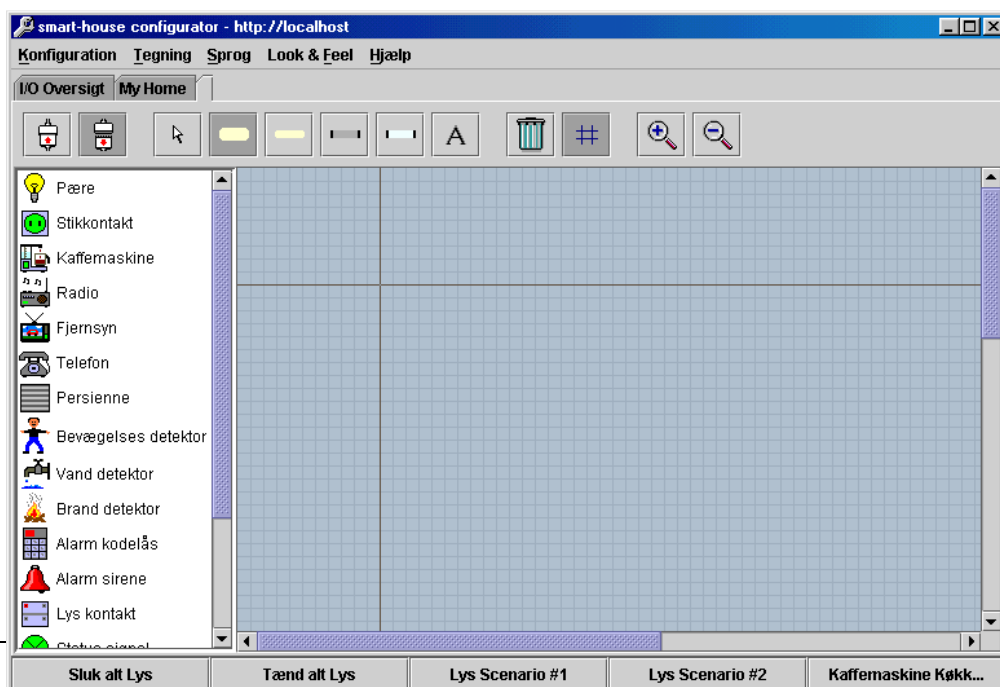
smart-house configurator - http://localhost

Konfiguration Tegning Sprog Look & Feel Hjælp

I/O Oversigt My Home

A

Pære
Stikkontakt
Kaffemaskine
Radio
Fjernsyn
Telefon
Persienne
Bevægelses detektor
Vand detektor
Brand detektor
Alarm kodelås
Alarm sirene
Lys kontakt
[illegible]

Sluk alt Lys
Tænd alt Lys
Lys Scenario #1
Lys Scenario #2
Kaffemaskine Køkk...